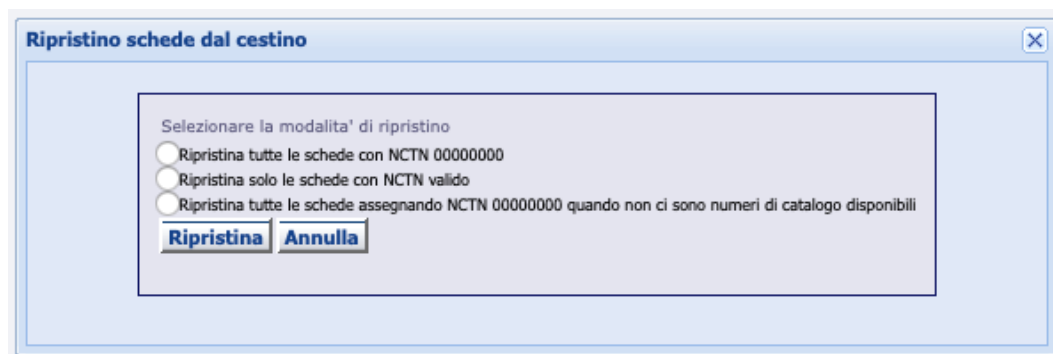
Ripristino schede dal cestino

Selezionare la modalita' di ripristino
Ripristina tutte le schede con NCTN 00000000
Ripristina solo le schede con NCTN valido
Ripristina tutte le schede assegnando NCTN 00000000 quando non ci sono numeri di catalogo disponibili

Ripristina Annulla